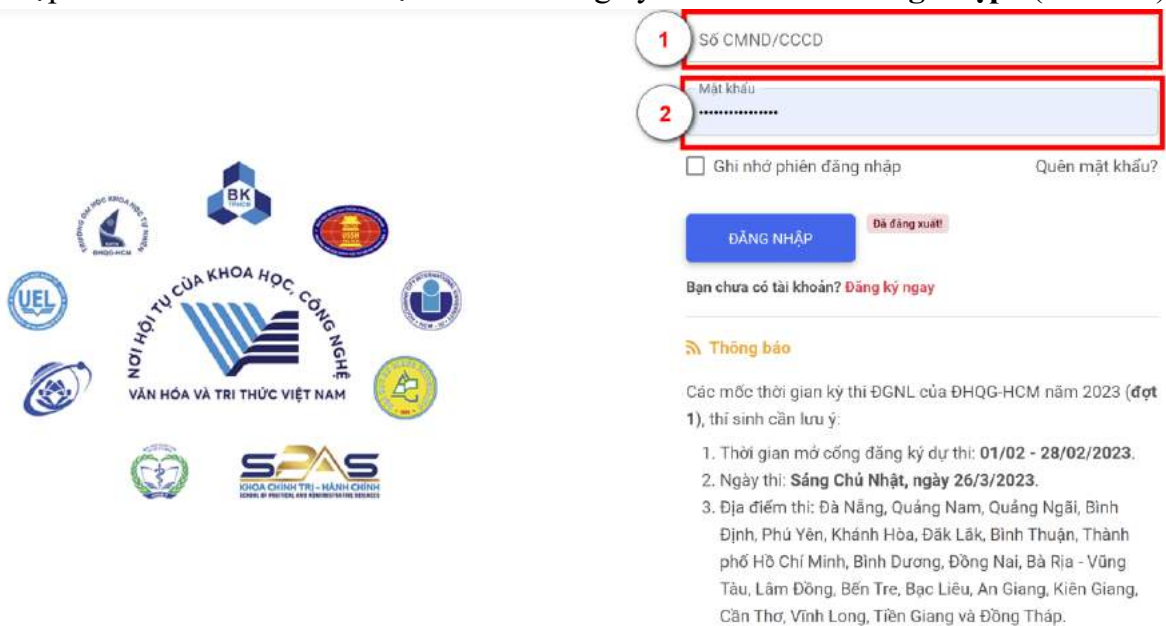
1
Số CMND/CCCD

Mật khẩu
2
················

Ghi nhớ phiên đăng nhập
Quên mật khẩu?

ĐĂNG NHẬP
Đã đăng xuất!

Bạn chưa có tài khoản? Đăng ký ngay

Thông báo

Các mốc thời gian kỳ thi ĐGNL của ĐHQG-HCM năm 2023 (đợt 1), thí sinh cần lưu ý:

1. Thời gian mở cổng đăng ký dự thi: 01/02 - 28/02/2023.
2. Ngày thi: Sáng Chủ Nhật, ngày 26/3/2023.
3. Địa điểm thi: Đà Nẵng, Quảng Nam, Quảng Ngãi, Bình Định, Phú Yên, Khánh Hòa, Đăk Lăk, Bình Thuận, Thành phố Hồ Chí Minh, Bình Dương, Đồng Nai, Bà Rịa - Vũng Tàu, Lâm Đồng, Bến Tre, Bạc Liêu, An Giang, Kiên Giang, Cần Thơ, Vĩnh Long, Tiền Giang và Đồng Tháp.

BK
UEL
USSH
NƠI HỘI TỤ CỦA KHOA HỌC, CÔNG NGHỆ
VĂN HÓA VÀ TRI THỨC VIỆT NAM
SPAS
KHOA CHÍNH TRỊ - HÀNH CHÍNH